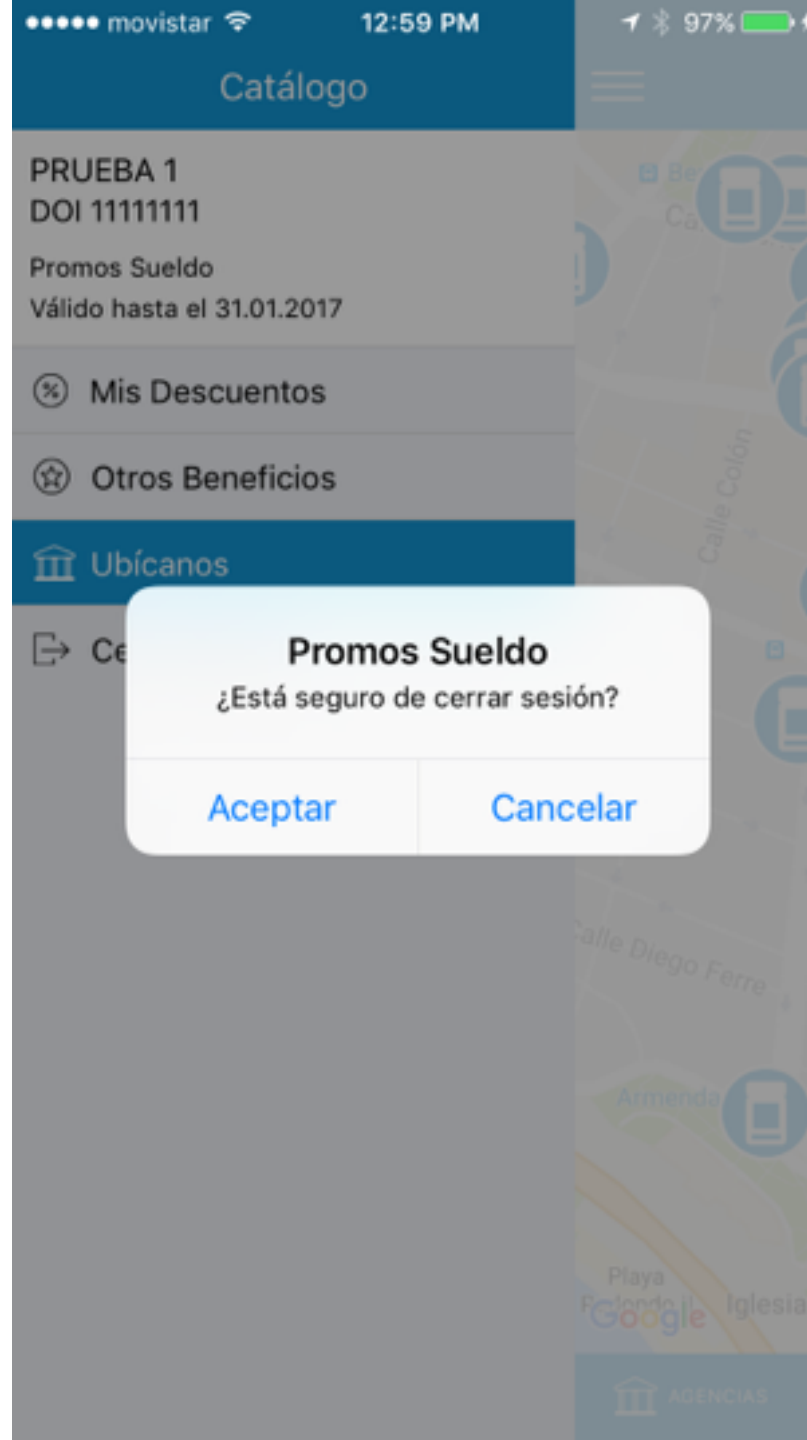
●●●●● movistar 12:59 PM 97%

Catálogo

PRUEBA 1
DOI 11111111

Promos Sueldo
Válido hasta el 31.01.2017

Mis Descuentos

Otros Beneficios

Ubícanos

Ce

Promos Sueldo
¿Está seguro de cerrar sesión?

Aceptar | Cancelar

Be
Ca
Calle Colón
Calle Diego Ferre
Armenda
Playa
Redondo
Google
Iglesia

AGENCIAS